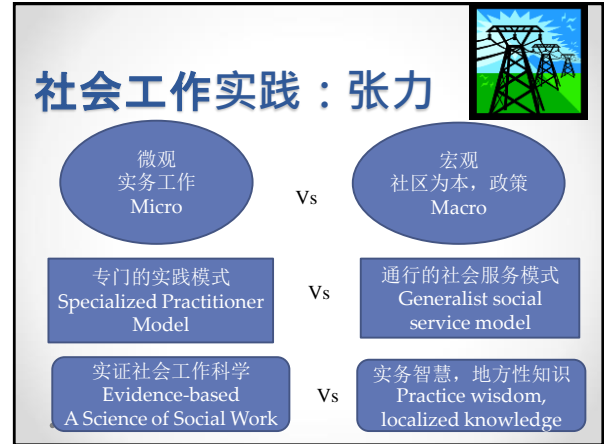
社会工作实践：张力

微观
实务工作
Micro

Vs

宏观
社区为本，政策
Macro

专门的实践模式
Specialized Practitioner Model

Vs

通行的社会服务模式
Generalist social service model

实证社会工作科学
Evidence-based
A Science of Social Work

Vs

实务智慧，地方性知识
Practice wisdom, localized knowledge